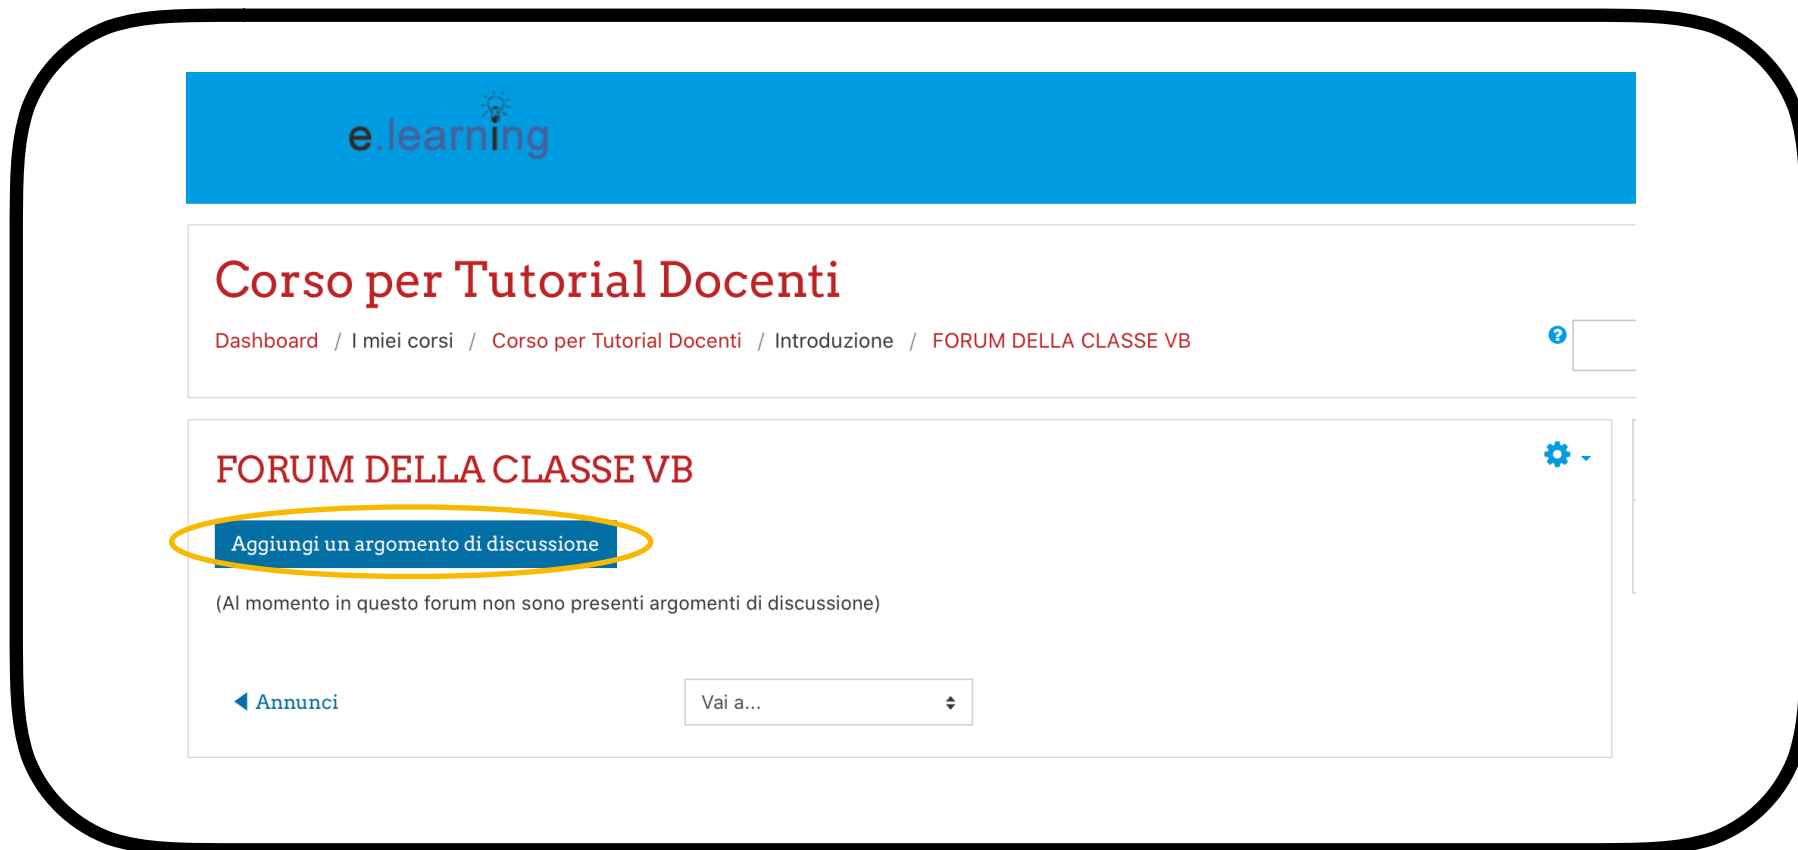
e.learning

Corso per Tutorial Docenti

Dashboard / I miei corsi / Corso per Tutorial Docenti / Introduzione / FORUM DELLA CLASSE VB

FORUM DELLA CLASSE VB

Aggiungi un argomento di discussione

(Al momento in questo forum non sono presenti argomenti di discussione)

Annunci

Vai a...